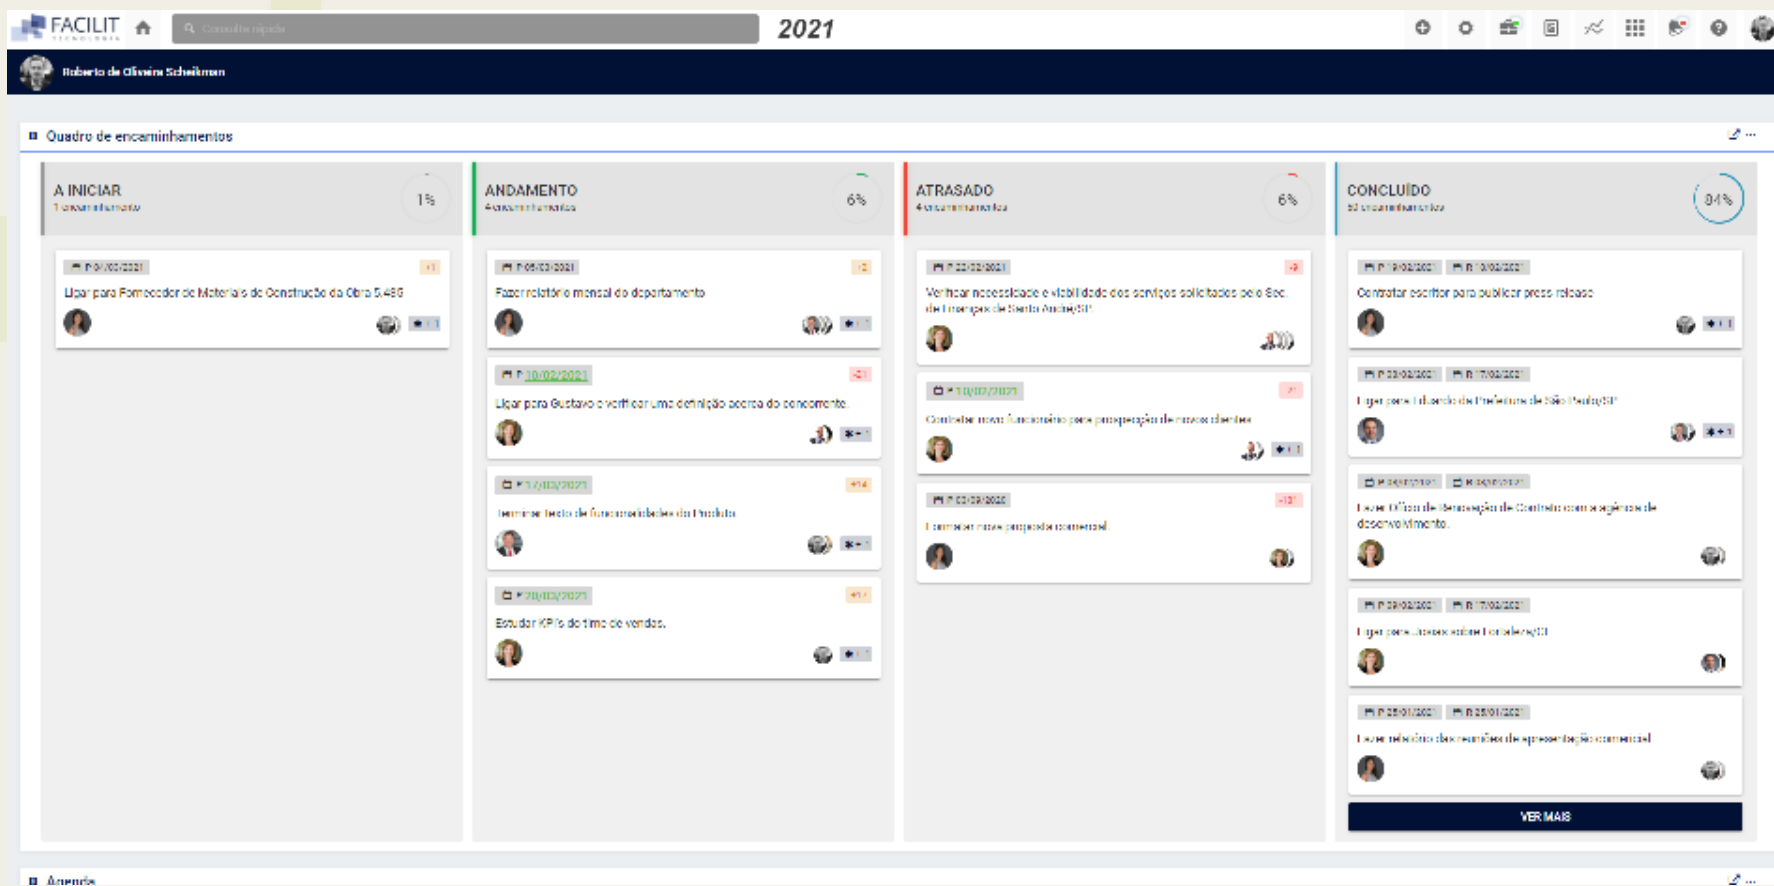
FACILIT

Consulta rápida

2021

Roberto de Oliveira Scheikman

Quadro de encaminhamentos

A INICIAR
1 encaminhamento
1%

P 01/03/2021
Ligar para Fornecedor de Materiais de Construção da Obra 5.486

ANDAMENTO
4 encaminhamentos
6%

P 05/03/2021
Fazer relatório mensal do departamento

P 10/02/2021
Ligar para Gustavo e verificar uma definição acerca do concorrente.

P 17/03/2021
Terminar texto de funcionalidades do Produto

P 20/03/2021
Estudar KPI's do time de vendas.

ATRASADO
4 encaminhamentos
6%

P 22/02/2021
Verificar necessidade e viabilidade dos serviços solicitados pela Sec. de Finanças de Santo André/SP

P 10/02/2021
Contratar novo funcionário para prospecção de novos clientes

P 02/03/2020
Formatar nova proposta comercial.

CONCLUÍDO
53 encaminhamentos
84%

Contratar escritor para publicar press release

Ligar para Eduardo da Prefeitura de São Paulo/SP

Levar Ofício de Renovação de Contrato com a agência de desenvolvimento.

Ligar para Jussara sobre Fortaleza/CE

Levar relatório das reuniões de apresentação comercial

VER MAIS

Agenda